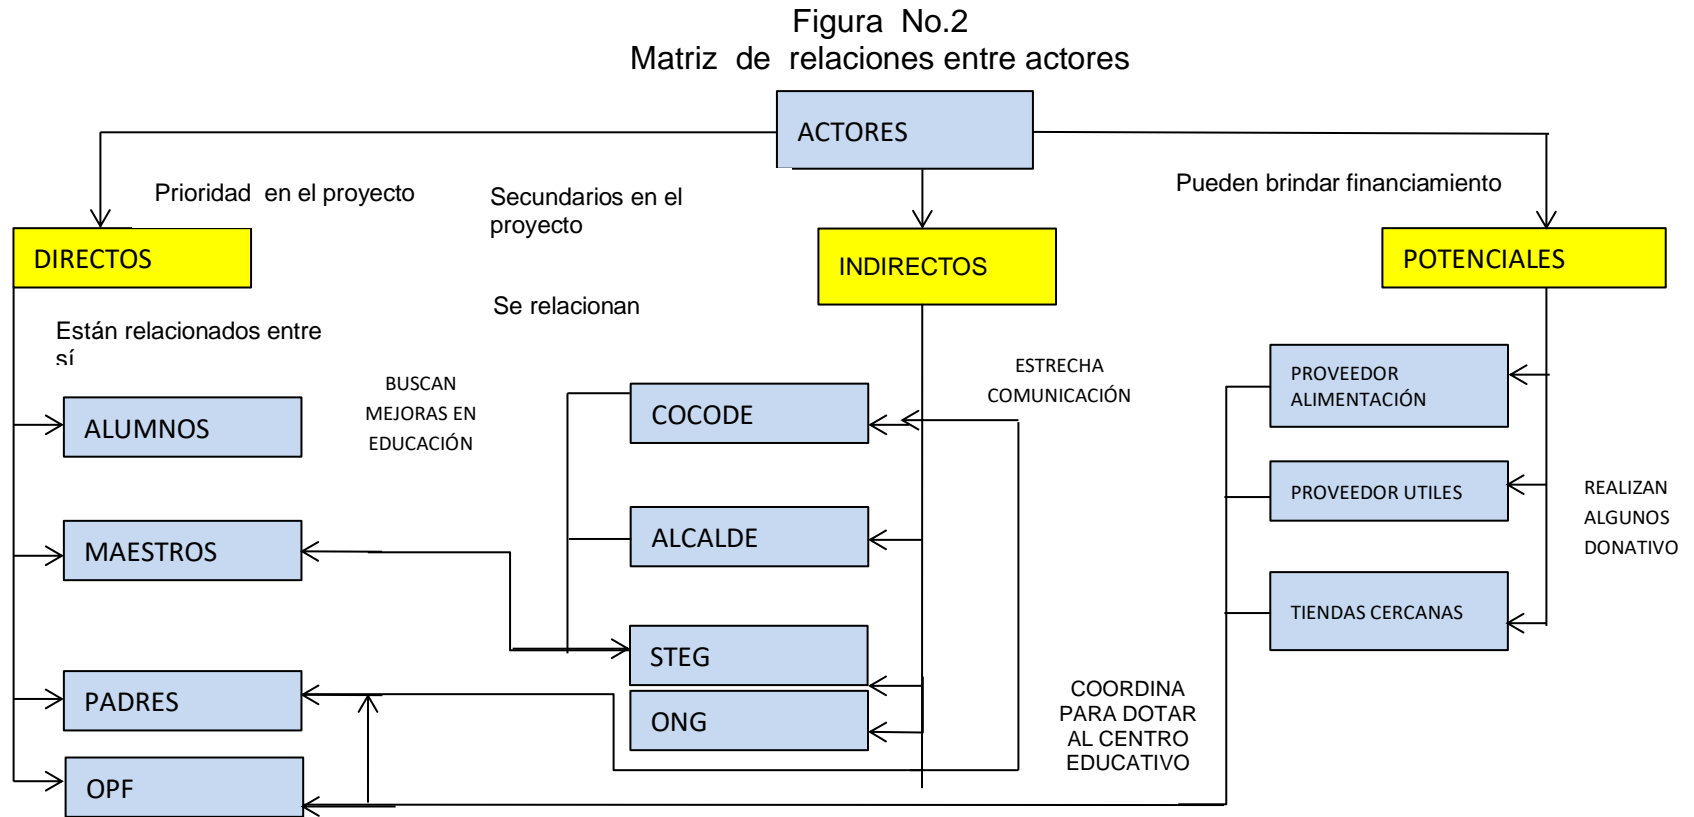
Figura No.2
Matriz de relaciones entre actores

ACTORES

Prioridad en el proyecto

Secundarios en el proyecto

Pueden brindar financiamiento

DIRECTOS

INDIRECTOS

POTENCIALES

Se relacionan

Están relacionados entre sí

BUSCAN MEJORAS EN EDUCACIÓN

ESTRECHA COMUNICACIÓN

ALUMNOS

MAESTROS

PADRES

OPF

COCODE

ALCALDE

STEG

ONG

COORDINA PARA DOTAR AL CENTRO EDUCATIVO

PROVEEDOR ALIMENTACIÓN

PROVEEDOR UTILES

TIENDAS CERCANAS

REALIZAN ALGUNOS DONATIVO